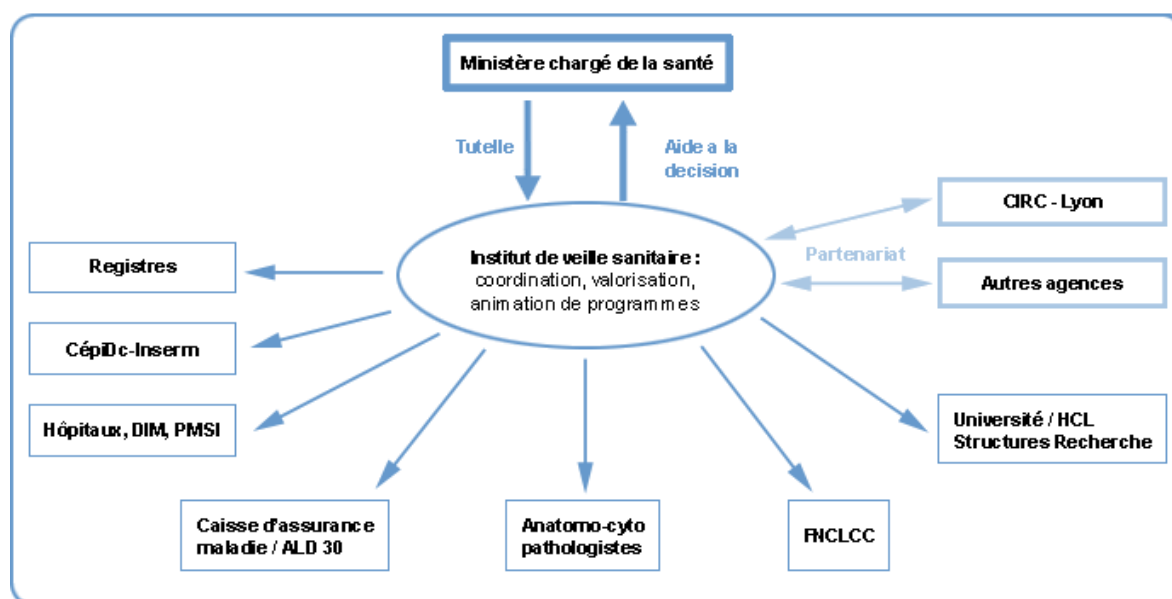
Ministère chargé de la santé

Tutelle

Aide a la decision

CIRC - Lyon

Partenariat

Autres agences

Institut de veille sanitaire : coordination, valorisation, animation de programmes

Registres

CépiDc-Inserm

Hôpitaux, DIM, PMSI

Caisse d'assurance maladie / ALD 30

Anatomo-cyto pathologistes

FNCLCC

Université / HCL Structures Recherche